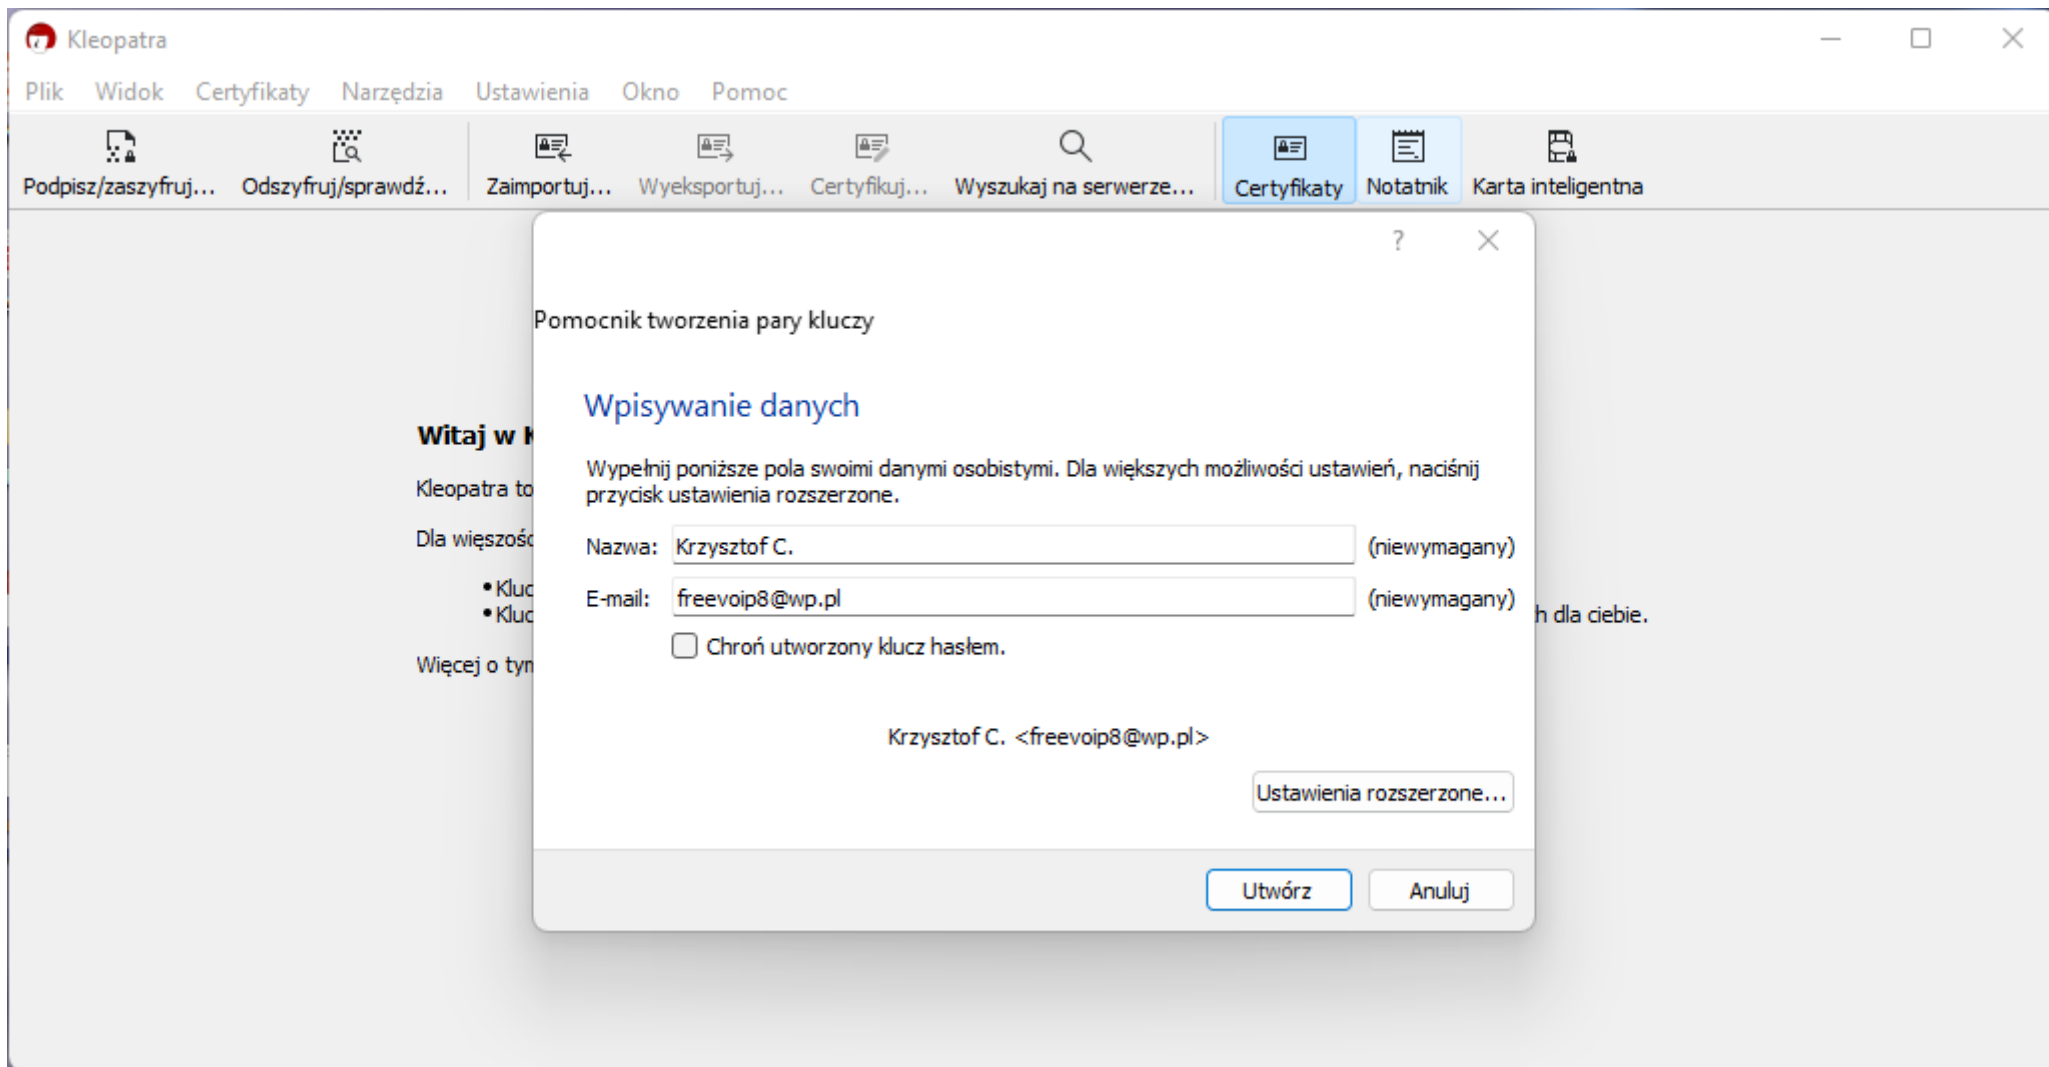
Kleopatra

Plik Widok Certyfikaty Narzędzia Ustawienia Okno Pomoc

Podpisz/zaszyfruj... Odszyfruj/sprawdź... Zaimportuj... Wyeksportuj... Certyfikuj... Wyszukaj na serwerze... Certyfikaty Notatnik Karta inteligentna

Witaj w K

Kleopatra to

Dla więszośc

• Kluc
• Kluc

h dla ciebie.

Więcej o tym

?

Pomocnik tworzenia pary kluczy

Wpisywanie danych

Wypełnij poniższe pola swoimi danymi osobistymi. Dla większych możliwości ustawień, naciśnij przycisk ustawienia rozszerzone.

Nazwa: Krzysztof C. (niewymagany)

E-mail: freevoip8@wp.pl (niewymagany)

Chroń utworzony klucz hasłem.

Krzysztof C. <freevoip8@wp.pl>

Ustawienia rozszerzone...

Utwórz Anuluj